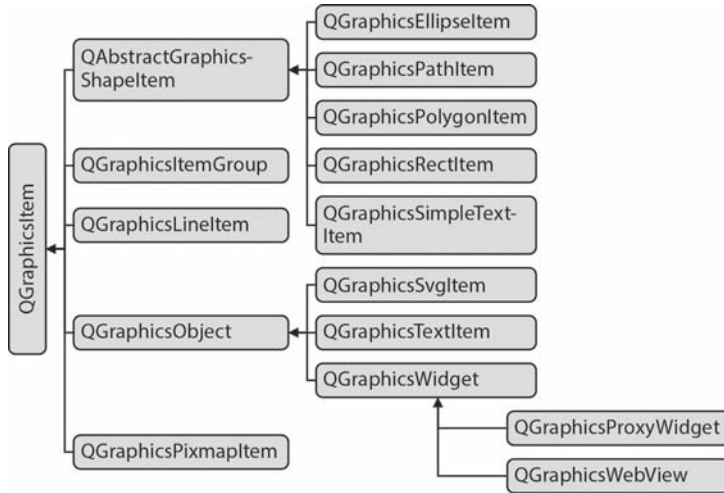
QGraphicsItem

QAbstractGraphics-ShapeItem

QGraphicsEllipseItem

QGraphicsPathItem

QGraphicsPolygonItem

QGraphicsRectItem

QGraphicsSimpleText-Item

QGraphicsItemGroup

QGraphicsLineItem

QGraphicsObject

QGraphicsSvgItem

QGraphicsTextItem

QGraphicsWidget

QGraphicsProxyWidget

QGraphicsWebView

QGraphicsPixmapItem